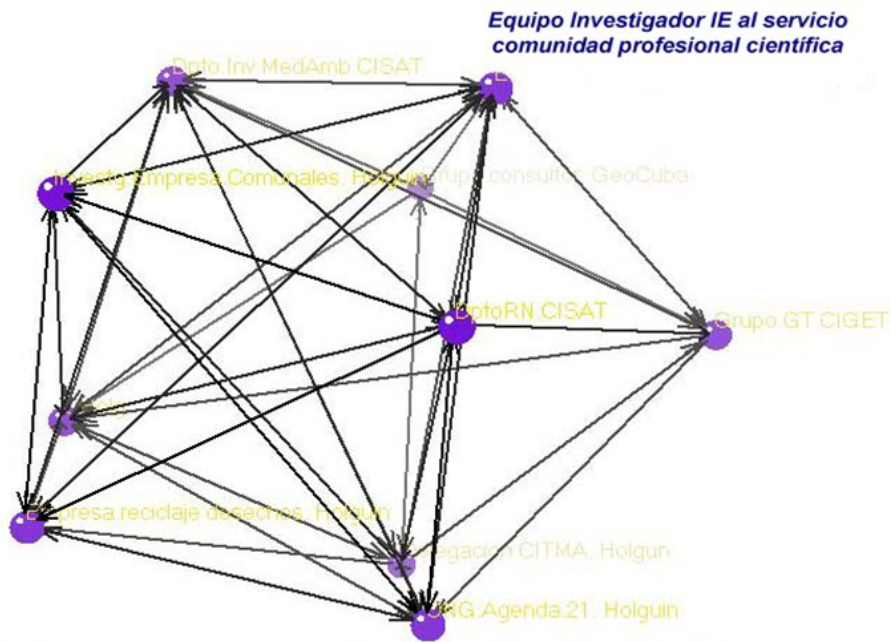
Equipo Investigador IE al servicio comunidad profesional científica

Dpto.Inv.MedAmb.CISAT

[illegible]

Investig.Empresa.Comunales. Holguin

Grupo consultor GeoCuba

DptoRN.CISAT

Grupo.GT CIGET

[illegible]

Empresa.reciclaje desechos. Holguin

Delegacion CITMA. Holguin

ONG.Agenda.21. Holguin